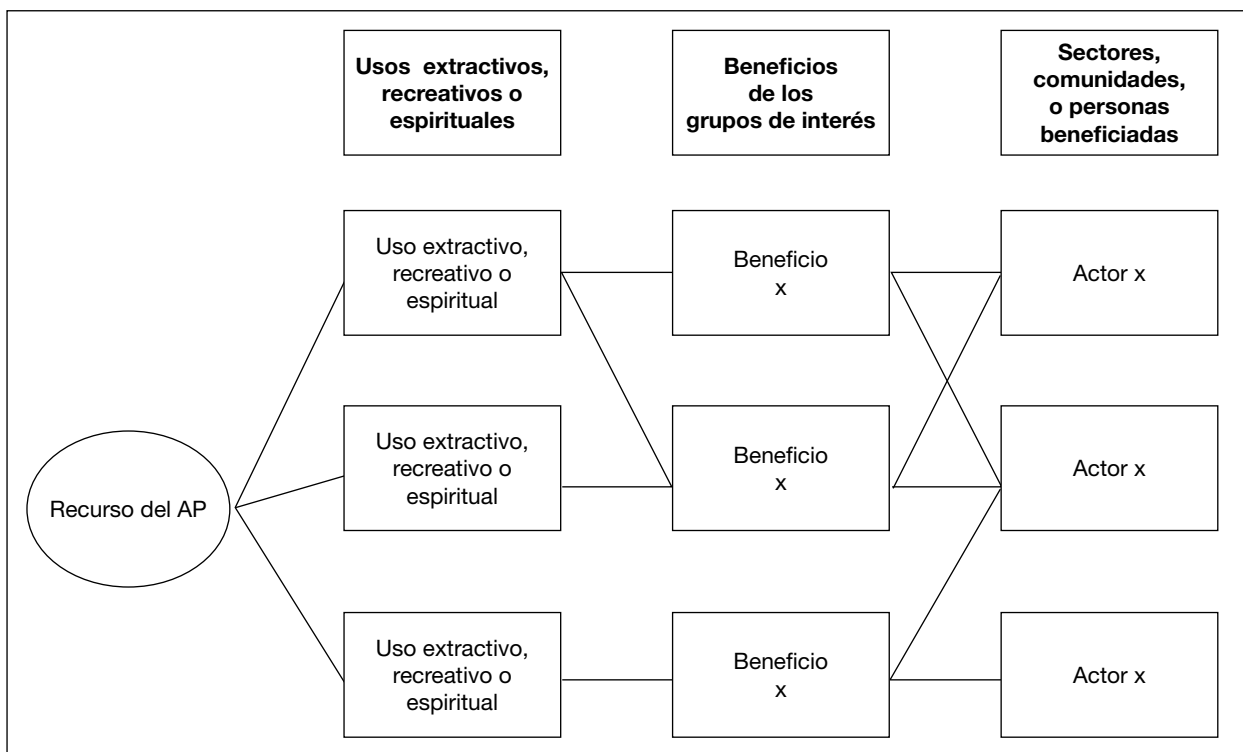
Usos extractivos, recreativos o espirituales

Beneficios de los grupos de interés

Sectores, comunidades, o personas beneficiadas

Uso extractivo, recreativo o espiritual

Beneficio x

Actor x

Uso extractivo, recreativo o espiritual

Beneficio x

Actor x

Recurso del AP

Uso extractivo, recreativo o espiritual

Beneficio x

Actor x